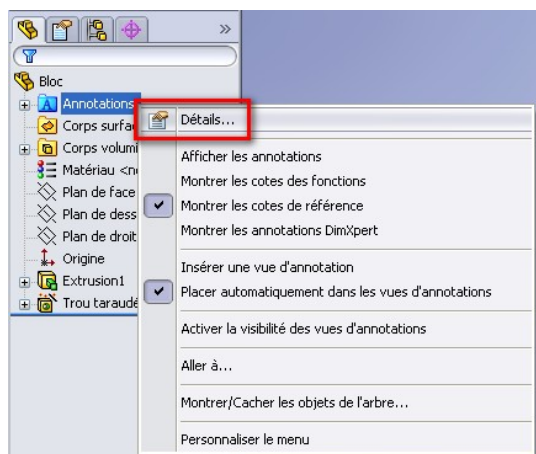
»

Bloc
Annotations
Corps surfac
Corps volumi
Matériau <n
Plan de face
Plan de dess
Plan de droit
Origine
Extrusion1
Trou taraudé

Détails...
Afficher les annotations
Montrer les cotes des fonctions
Montrer les cotes de référence
Montrer les annotations DimXpert
Insérer une vue d'annotation
Placer automatiquement dans les vues d'annotations
Activer la visibilité des vues d'annotations
Aller à...
Montrer/Cacher les objets de l'arbre...
Personnaliser le menu